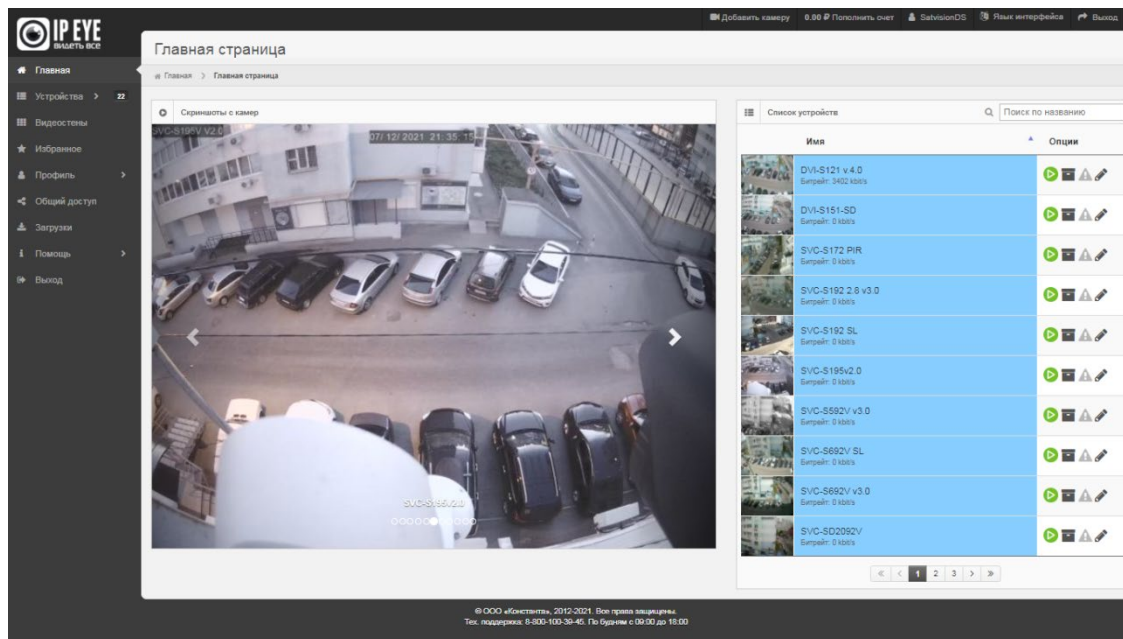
IP EYE
видеть все

Добавить камеру 0.00 ₽ Пополнить счет SatvisionDS Язык интерфейса Выход

Главная
Устройства 22
Видеостены
Избранное
Профиль
Общий доступ
Загрузки
Помощь
Выход

Главная страница

Главная > Главная страница

Скриншоты с камер

SVC-S195V V2.0 07/12/2021 21:35:15

SVC-S195v2.0

Список устройств

Поиск по названию

| Имя | Опции |
|---|---|
| DVI-S121 v.4.0 Битрейт: 3402 kbit/s | |
| DVI-S151-SD Битрейт: 0 kbit/s | |
| SVC-S172 PIR Битрейт: 0 kbit/s | |
| SVC-S192 2.8 v3.0 Битрейт: 0 kbit/s | |
| SVC-S192 SL Битрейт: 0 kbit/s | |
| SVC-S195v2.0 Битрейт: 0 kbit/s | |
| SVC-S592V v3.0 Битрейт: 0 kbit/s | |
| SVC-S692V SL Битрейт: 0 kbit/s | |
| SVC-S692V v3.0 Битрейт: 0 kbit/s | |
| SVC-SD2092V Битрейт: 0 kbit/s | |

« < 1 2 3 > »

© ООО «Константа», 2012-2021. Все права защищены.
Тех. поддержка: 8-800-100-39-45. По будням с 09:00 до 18:00